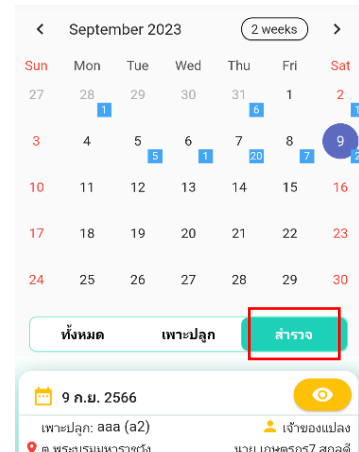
< September 2023 2 weeks >

| Sun | Mon | Tue | Wed | Thu | Fri | Sat |
|---|---|---|---|---|---|---|
| 27 | 28 1 | 29 | 30 | 31 6 | 1 | 2 1 |
| 3 | 4 | 5 5 | 6 1 | 7 20 | 8 7 | 9 5 |
| 10 | 11 | 12 | 13 | 14 | 15 | 16 |
| 17 | 18 | 19 | 20 | 21 | 22 | 23 |
| 24 | 25 | 26 | 27 | 28 | 29 | 30 |

ทั้งหมด เพาะปลูก สำรวจ

9 ก.ย. 2566

เพาะปลูก: aaa (a2)

เจ้าของแปลง

ต.พระบรมมหาราชวัง

นาย เกษตรกร7 สกุลดี